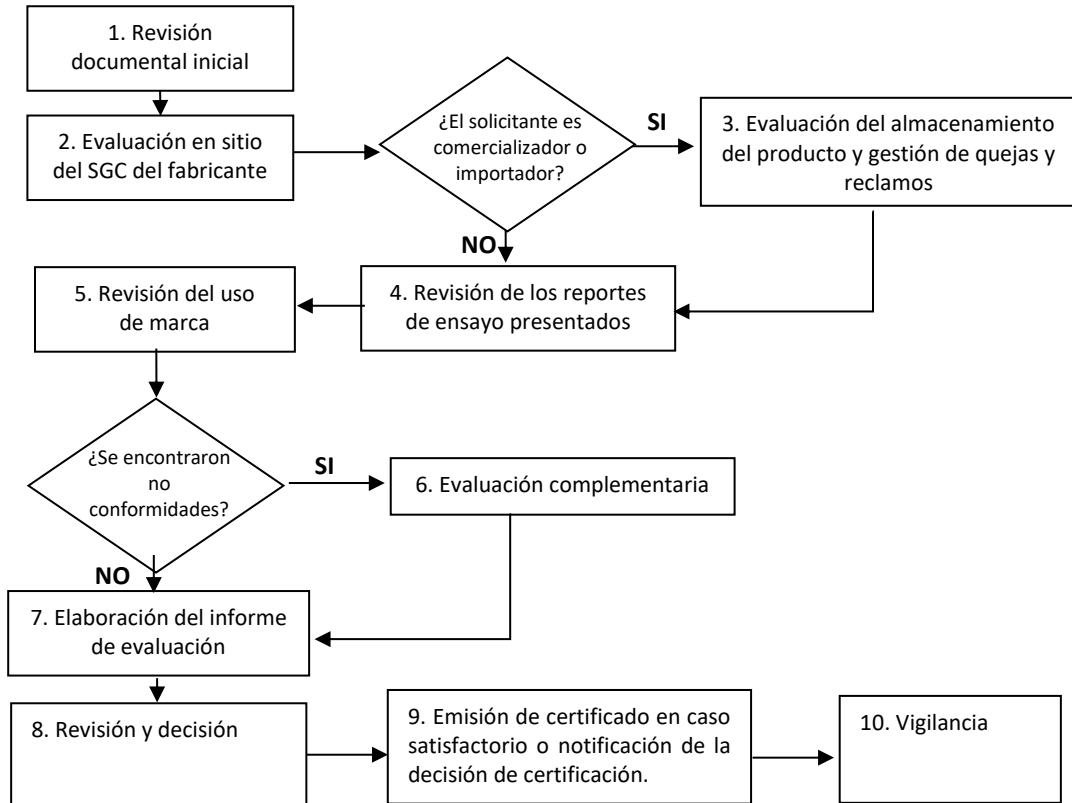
1. Revisión documental inicial

2. Evaluación en sitio del SGC del fabricante

¿El solicitante es comercializador o importador?

SI

3. Evaluación del almacenamiento del producto y gestión de quejas y reclamos

NO

4. Revisión de los reportes de ensayo presentados

5. Revisión del uso de marca

¿Se encontraron no conformidades?

SI

6. Evaluación complementaria

NO

7. Elaboración del informe de evaluación

8. Revisión y decisión

9. Emisión de certificado en caso satisfactorio o notificación de la decisión de certificación.

10. Vigilancia